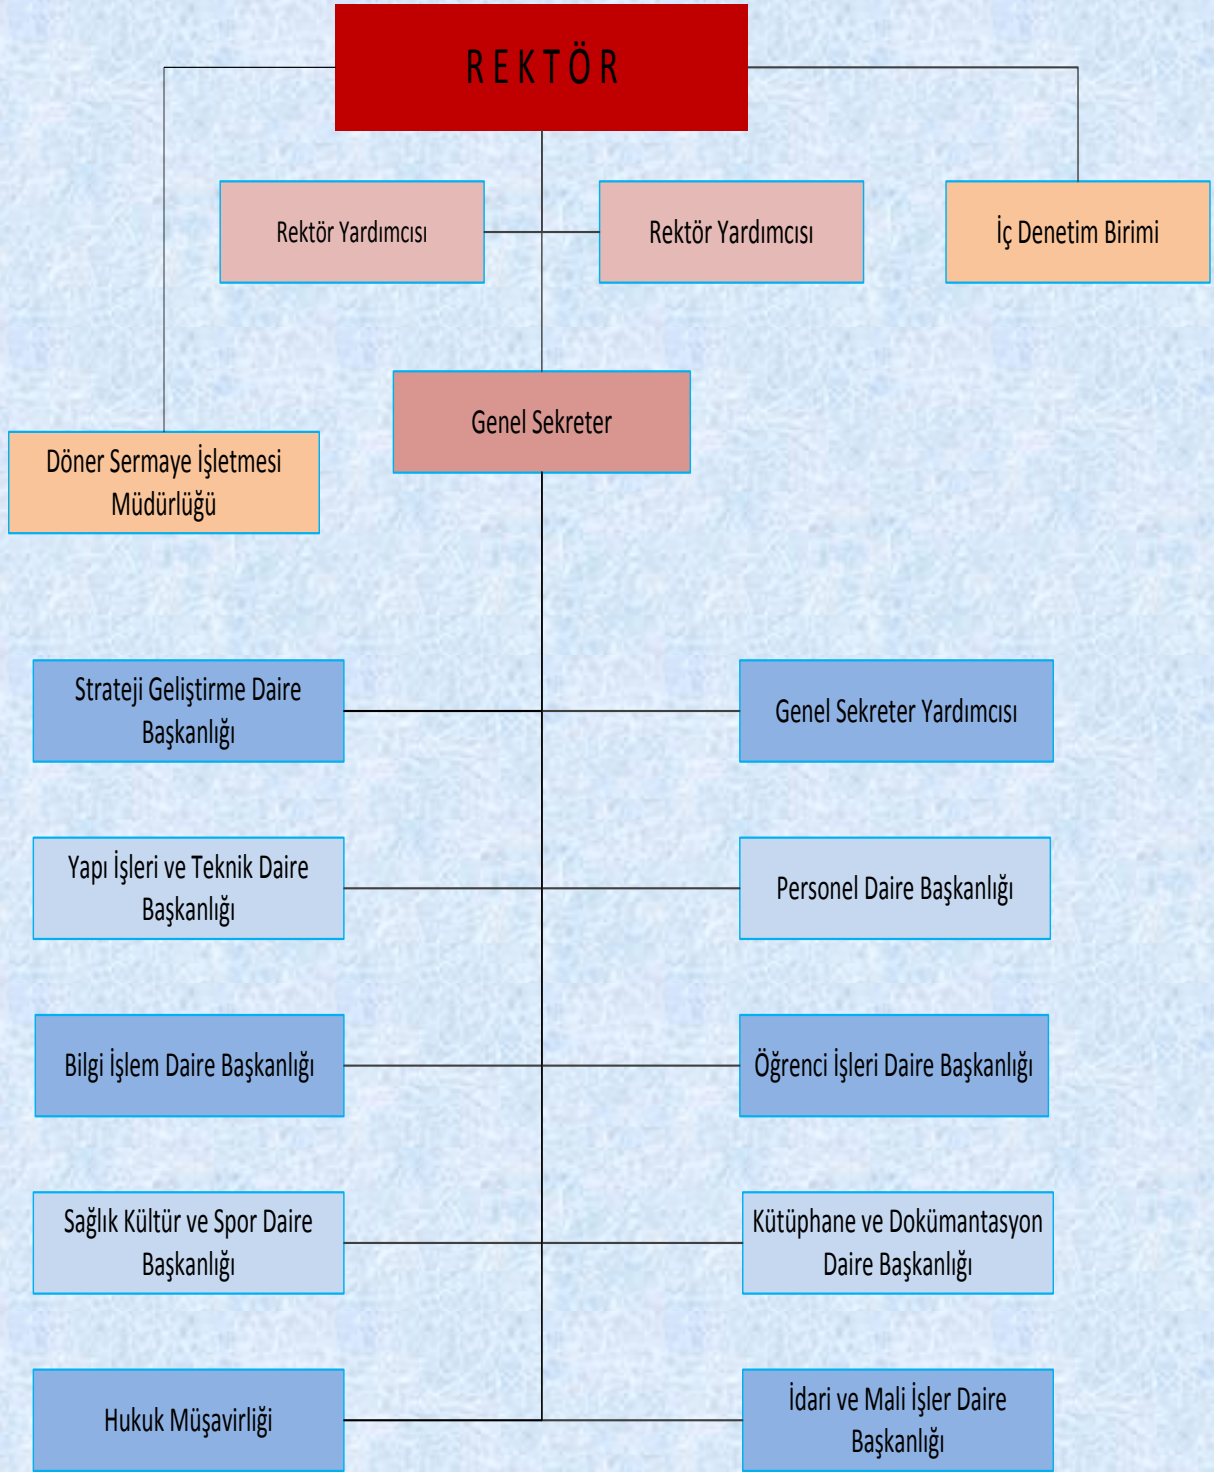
REKTÖR

Rektör Yardımcısı

Rektör Yardımcısı

İç Denetim Birimi

Genel Sekreter

Döner Sermaye İşletmesi Müdürlüğü

Strateji Geliştirme Daire Başkanlığı

Genel Sekreter Yardımcısı

Yapı İşleri ve Teknik Daire Başkanlığı

Personel Daire Başkanlığı

Bilgi İşlem Daire Başkanlığı

Öğrenci İşleri Daire Başkanlığı

Sağlık Kültür ve Spor Daire Başkanlığı

Kütüphane ve Dokümantasyon Daire Başkanlığı

Hukuk Müşavirliği

İdari ve Mali İşler Daire Başkanlığı